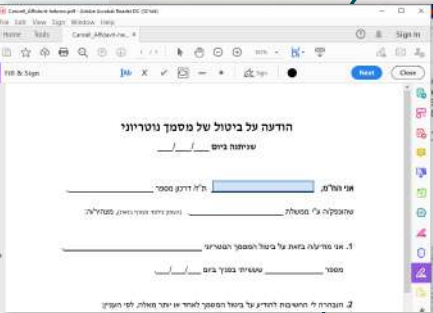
Cancel_Affidavit-hebrew.pdf - Adobe Acrobat Reader DC (32-bit)

File Edit View Sign Window Help

Home Tools Cancel_Affidavit-he...

Sign In

Fill & Sign

Next

Close

Sign

הודעה על ביטול של מסמך נוטריוני

שניתנה ביום ___/___/___

אני הח"מ, ____________ ת"ז / דרכון מספר ____________

שהופק/ה ע"י ממשלת ____________ (המדינה שהנפיקה את הדרכון), מצהיר/ה:

1. אני מודיע/ה בזאת על ביטול המסמך הנוטריוני ____________

מספר ____________ שנעשה/ו בפניך ביום ___/___/___

2. הובהרה לי החשיבות להודיע על ביטול המסמך לאחר או יותר מאלה, לפי העניין: